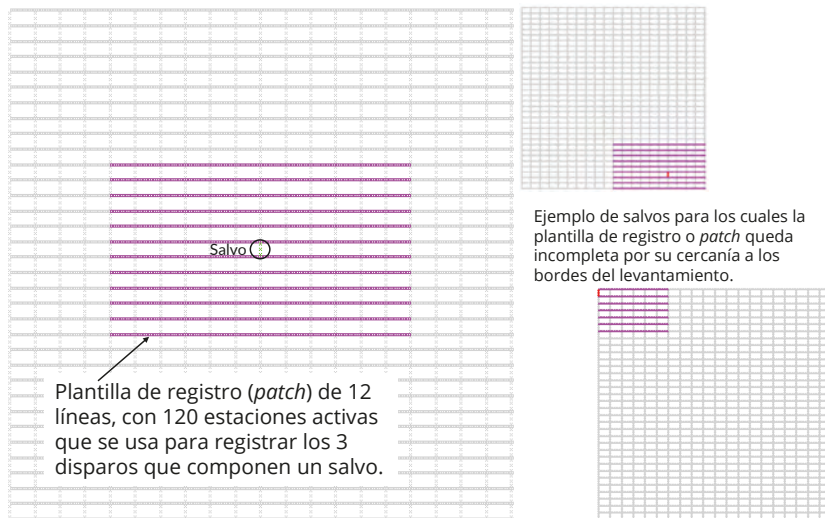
Salvo

Plantilla de registro (patch) de 12 líneas, con 120 estaciones activas que se usa para registrar los 3 disparos que componen un salvo.

Ejemplo de salvos para los cuales la plantilla de registro o patch queda incompleta por su cercanía a los bordes del levantamiento.